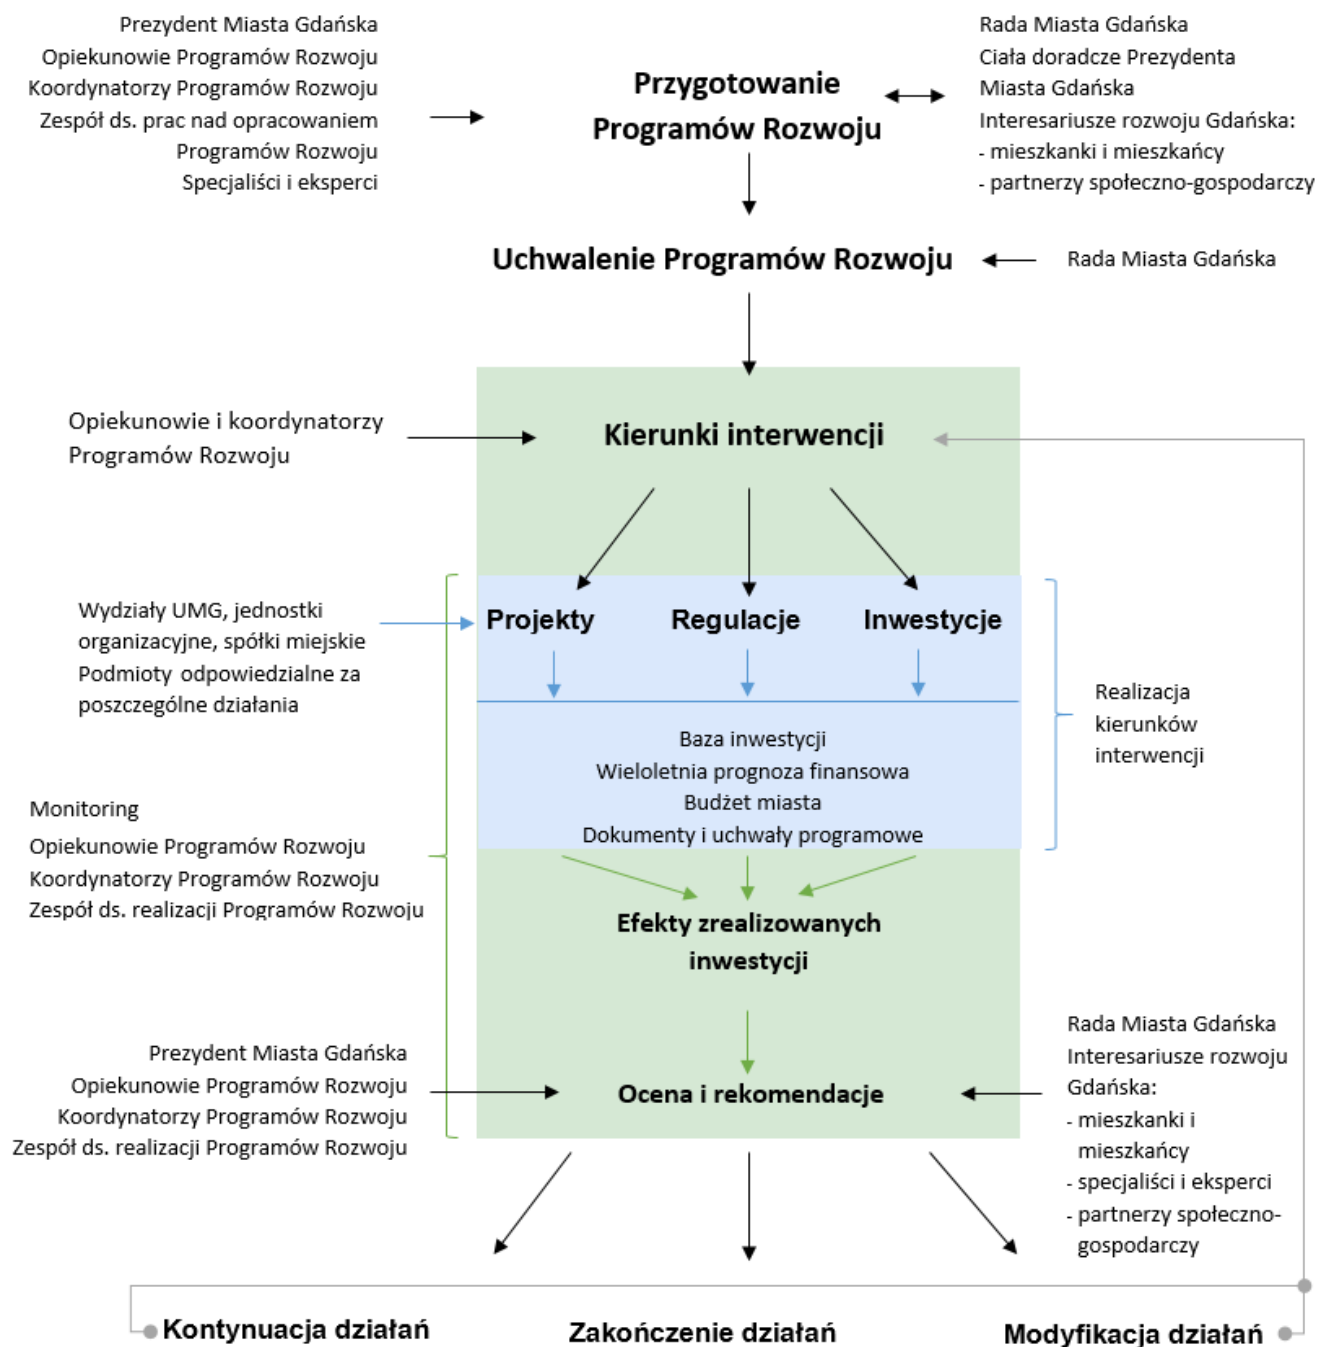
Prezydent Miasta Gdańska
Opiekunowie Programów Rozwoju
Koordynatorzy Programów Rozwoju
Zespół ds. prac nad opracowaniem Programów Rozwoju
Specjaliści i eksperci

Przygotowanie Programów Rozwoju

Rada Miasta Gdańska
Ciała doradcze Prezydenta Miasta Gdańska
Interesariusze rozwoju Gdańska:
- mieszkanki i mieszkańcy
- partnerzy społeczno-gospodarczy

Uchwalenie Programów Rozwoju

Rada Miasta Gdańska

Opiekunowie i koordynatorzy Programów Rozwoju

Kierunki interwencji

Wydziały UMG, jednostki organizacyjne, spółki miejskie
Podmioty odpowiedzialne za poszczególne działania

Projekty

Regulacje

Inwestycje

Baza inwestycji
Wieloletnia prognoza finansowa
Budżet miasta
Dokumenty i uchwały programowe

Realizacja kierunków interwencji

Monitoring
Opiekunowie Programów Rozwoju
Koordynatorzy Programów Rozwoju
Zespół ds. realizacji Programów Rozwoju

Efekty zrealizowanych inwestycji

Prezydent Miasta Gdańska
Opiekunowie Programów Rozwoju
Koordynatorzy Programów Rozwoju
Zespół ds. realizacji Programów Rozwoju

Ocena i rekomendacje

Rada Miasta Gdańska
Interesariusze rozwoju Gdańska:
- mieszkanki i mieszkańcy
- specjaliści i eksperci
- partnerzy społeczno-gospodarczy

Kontynuacja działań

Zakończenie działań

Modyfikacja działań